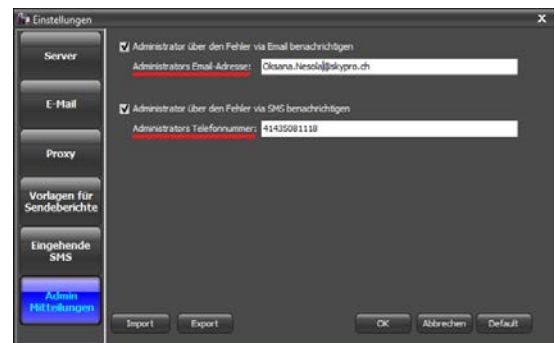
Einstellungen

X

Server

E-Mail

Proxy

Vorlagen für Sendeberichte

Eingehende SMS

Admin Mitteilungen

Administrator über den Fehler via Email benachrichtigen

Administrators Email-Adresse: Oksana.Nesola@skypro.ch

Administrator über den Fehler via SMS benachrichtigen

Administrators Telefonnummer: 41435081118

Import

Export

OK

Abbrechen

Default